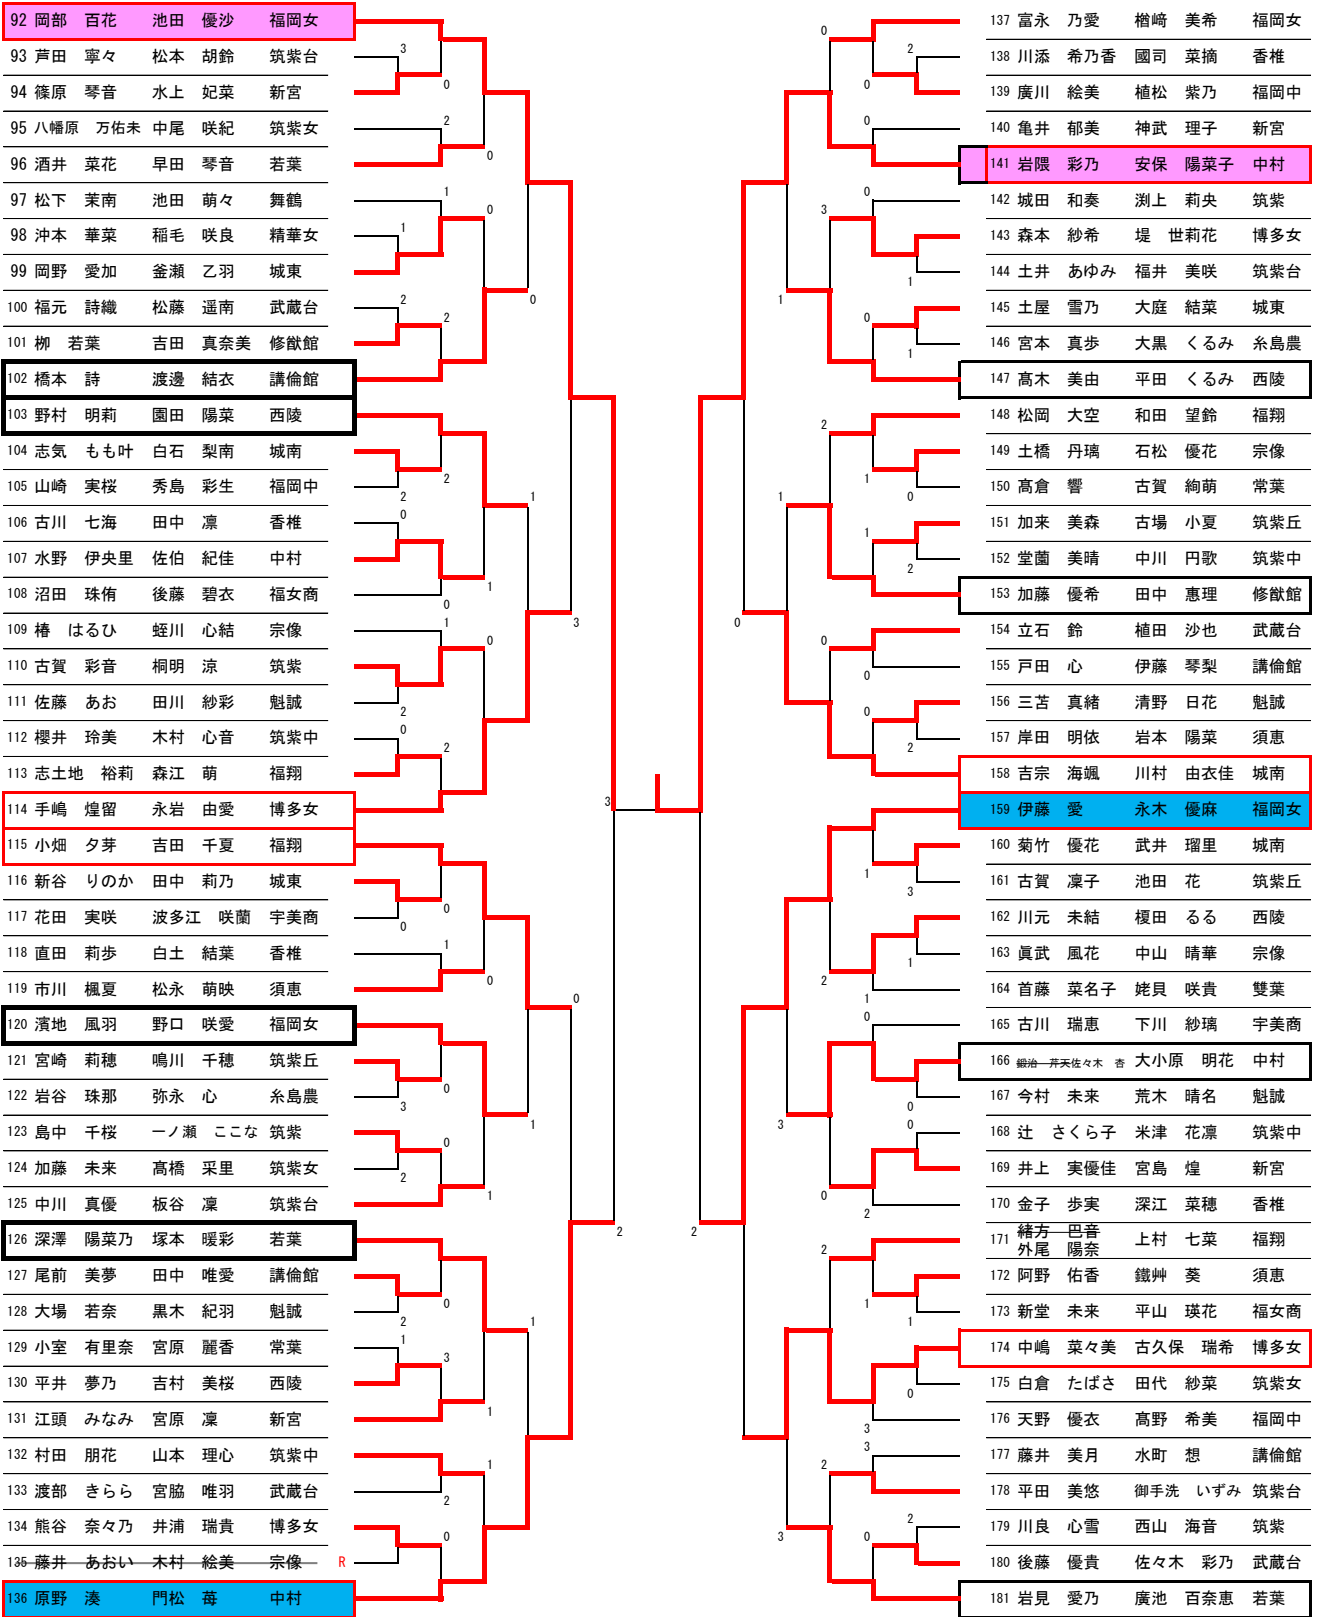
92 岡部 百花 池田 優沙 福岡女
93 芦田 寧々 松本 胡鈴 筑紫台
94 篠原 琴音 水上 妃菜 新宮
95 八幡原 万佑未 中尾 咲紀 筑紫女
96 酒井 菜花 早田 琴音 若葉
97 松下 茉南 池田 萌々 舞鶴
98 沖本 華菜 稲毛 咲良 精華女
99 岡野 愛加 釜瀬 乙羽 城東
100 福元 詩織 松藤 遥南 武蔵台
101 柳 若葉 吉田 真奈美 修猷館
102 橋本 詩 渡邊 結衣 講倫館
103 野村 明莉 園田 陽菜 西陵
104 志気 もも叶 白石 梨南 城南
105 山崎 実桜 秀島 彩生 福岡中
106 古川 七海 田中 凜 香椎
107 水野 伊央里 佐伯 紀佳 中村
108 沼田 珠侑 後藤 碧衣 福女商
109 椿 はるひ 蛭川 心結 宗像
110 古賀 彩音 桐明 涼 筑紫
111 佐藤 あお 田川 紗彩 魁誠
112 櫻井 玲美 木村 心音 筑紫中
113 志土地 裕莉 森江 萌 福翔
114 手嶋 煌留 永岩 由愛 博多女
115 小畑 夕芽 吉田 千夏 福翔
116 新谷 りのか 田中 莉乃 城東
117 花田 実咲 波多江 咲蘭 宇美商
118 直田 莉歩 白土 結葉 香椎
119 市川 楓夏 松永 萌映 須恵
120 濱地 風羽 野口 咲愛 福岡女
121 宮崎 莉穂 鳴川 千穂 筑紫丘
122 岩谷 珠那 弥永 心 糸島農
123 島中 千桜 一ノ瀬 ここな 筑紫
124 加藤 未来 髙橋 采里 筑紫女
125 中川 真優 板谷 凜 筑紫台
126 深澤 陽菜乃 塚本 暖彩 若葉
127 尾前 美夢 田中 唯愛 講倫館
128 大場 若奈 黒木 紀羽 魁誠
129 小室 有里奈 宮原 麗香 常葉
130 平井 夢乃 吉村 美桜 西陵
131 江頭 みなみ 宮原 凜 新宮
132 村田 朋花 山本 理心 筑紫中
133 渡部 きらら 宮脇 唯羽 武蔵台
134 熊谷 奈々乃 井浦 瑞貴 博多女
135 藤井 あおい 木村 絵美 宗像 R
136 原野 湊 門松 苺 中村

3 0 2 0 1 0 1 2 2 0 2 1 2 0 0 3 1 0 1 2 0 2 1 3 3 0 0 1 0 0 1 0 3 0 2 1 1 0 2 3 1 1 2 0 1 2 2

137 富永 乃愛 楢崎 美希 福岡女
138 川添 希乃香 國司 菜摘 香椎
139 廣川 絵美 植松 紫乃 福岡中
140 亀井 郁美 神武 理子 新宮
141 岩隈 彩乃 安保 陽菜子 中村
142 城田 和奏 渕上 莉央 筑紫
143 森本 紗希 堤 世莉花 博多女
144 土井 あゆみ 福井 美咲 筑紫台
145 土屋 雪乃 大庭 結菜 城東
146 宮本 真歩 大黒 くるみ 糸島農
147 髙木 美由 平田 くるみ 西陵
148 松岡 大空 和田 望鈴 福翔
149 土橋 丹璃 石松 優花 宗像
150 高倉 響 古賀 絢萌 常葉
151 加来 美森 古場 小夏 筑紫丘
152 堂薗 美晴 中川 円歌 筑紫中
153 加藤 優希 田中 惠理 修猷館
154 立石 鈴 植田 沙也 武蔵台
155 戸田 心 伊藤 琴梨 講倫館
156 三苫 真緒 清野 日花 魁誠
157 岸田 明依 岩本 陽菜 須恵
158 吉宗 海颯 川村 由衣佳 城南
159 伊藤 愛 永木 優麻 福岡女
160 菊竹 優花 武井 瑠里 城南
161 古賀 凜子 池田 花 筑紫丘
162 川元 未結 榎田 るる 西陵
163 眞武 風花 中山 晴華 宗像
164 首藤 菜名子 姥貝 咲貴 雙葉
165 古川 瑞恵 下川 紗璃 宇美商
166 鍛治 井天佐々木 杏 大小原 明花 中村
167 今村 未来 荒木 晴名 魁誠
168 辻 さくら子 米津 花凛 筑紫中
169 井上 実優佳 宮島 煌 新宮
170 金子 歩実 深江 菜穂 香椎
171 緒方 巴音 外尾 陽captured 上村 七菜 福翔
172 阿野 佑香 鐵艸 葵 須恵
173 新堂 未来 平山 瑛花 福女商
174 中嶋 菜々美 古久保 瑞希 博多女
175 白倉 たばさ 田代 紗菜 筑紫女
176 天野 優衣 髙野 希美 福岡中
177 藤井 美月 水町 想 講倫館
178 平田 美悠 御手洗 いずみ 筑紫台
179 川良 心雪 西山 海音 筑紫
180 後藤 優貴 佐々木 彩乃 武蔵台
181 岩見 愛乃 廣池 百奈恵 若葉

0 2 0 0 0 3 1 1 0 1 2 1 0 1 1 2 0 0 0 0 2 2 1 3 1 1 2 0 0 0 3 0 2 2 1 1 0 3 3 2 3 2 0 2